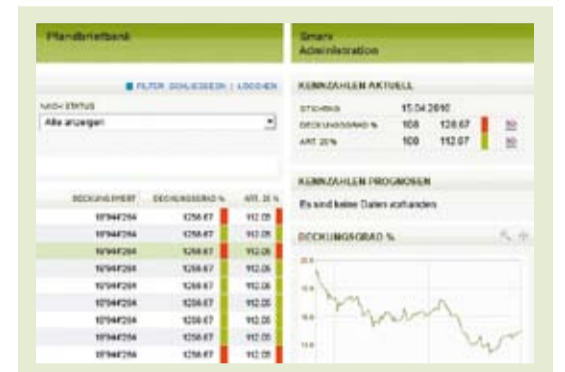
Pfandbriefbank

FILTER SCHLIESSEN | LOGOHEN

NACH STATUS

Alle anzeigen

| DECKUNGSWERT | DECKUNGSGRAD % | ART. 35 % |
|---|---|---|
| 10'944'264 | 1258.67 | 112.05 |
| 10'944'264 | 1258.67 | 112.05 |
| 10'944'264 | 1258.67 | 112.05 |
| 10'944'264 | 1258.67 | 112.05 |
| 10'944'264 | 1258.67 | 112.05 |
| 10'944'264 | 1258.67 | 112.05 |
| 10'944'264 | 1258.67 | 112.05 |
| 10'944'264 | 1258.67 | 112.05 |
| 10'944'264 | 1258.67 | 112.05 |
| 10'944'264 | 1258.67 | 112.05 |

Smart Administration

KENNZAHLEN AKTUELL

| STICHTAG | 15.04.2010 | | |
|---|---|---|---|
| DECKUNGSGRAD % | 108 | 128.67 | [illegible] |
| ART. 35 % | 108 | 112.07 | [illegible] |

KENNZAHLEN PROGNOSEN

Es sind keine Daten vorhanden

DECKUNGSGRAD %

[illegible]